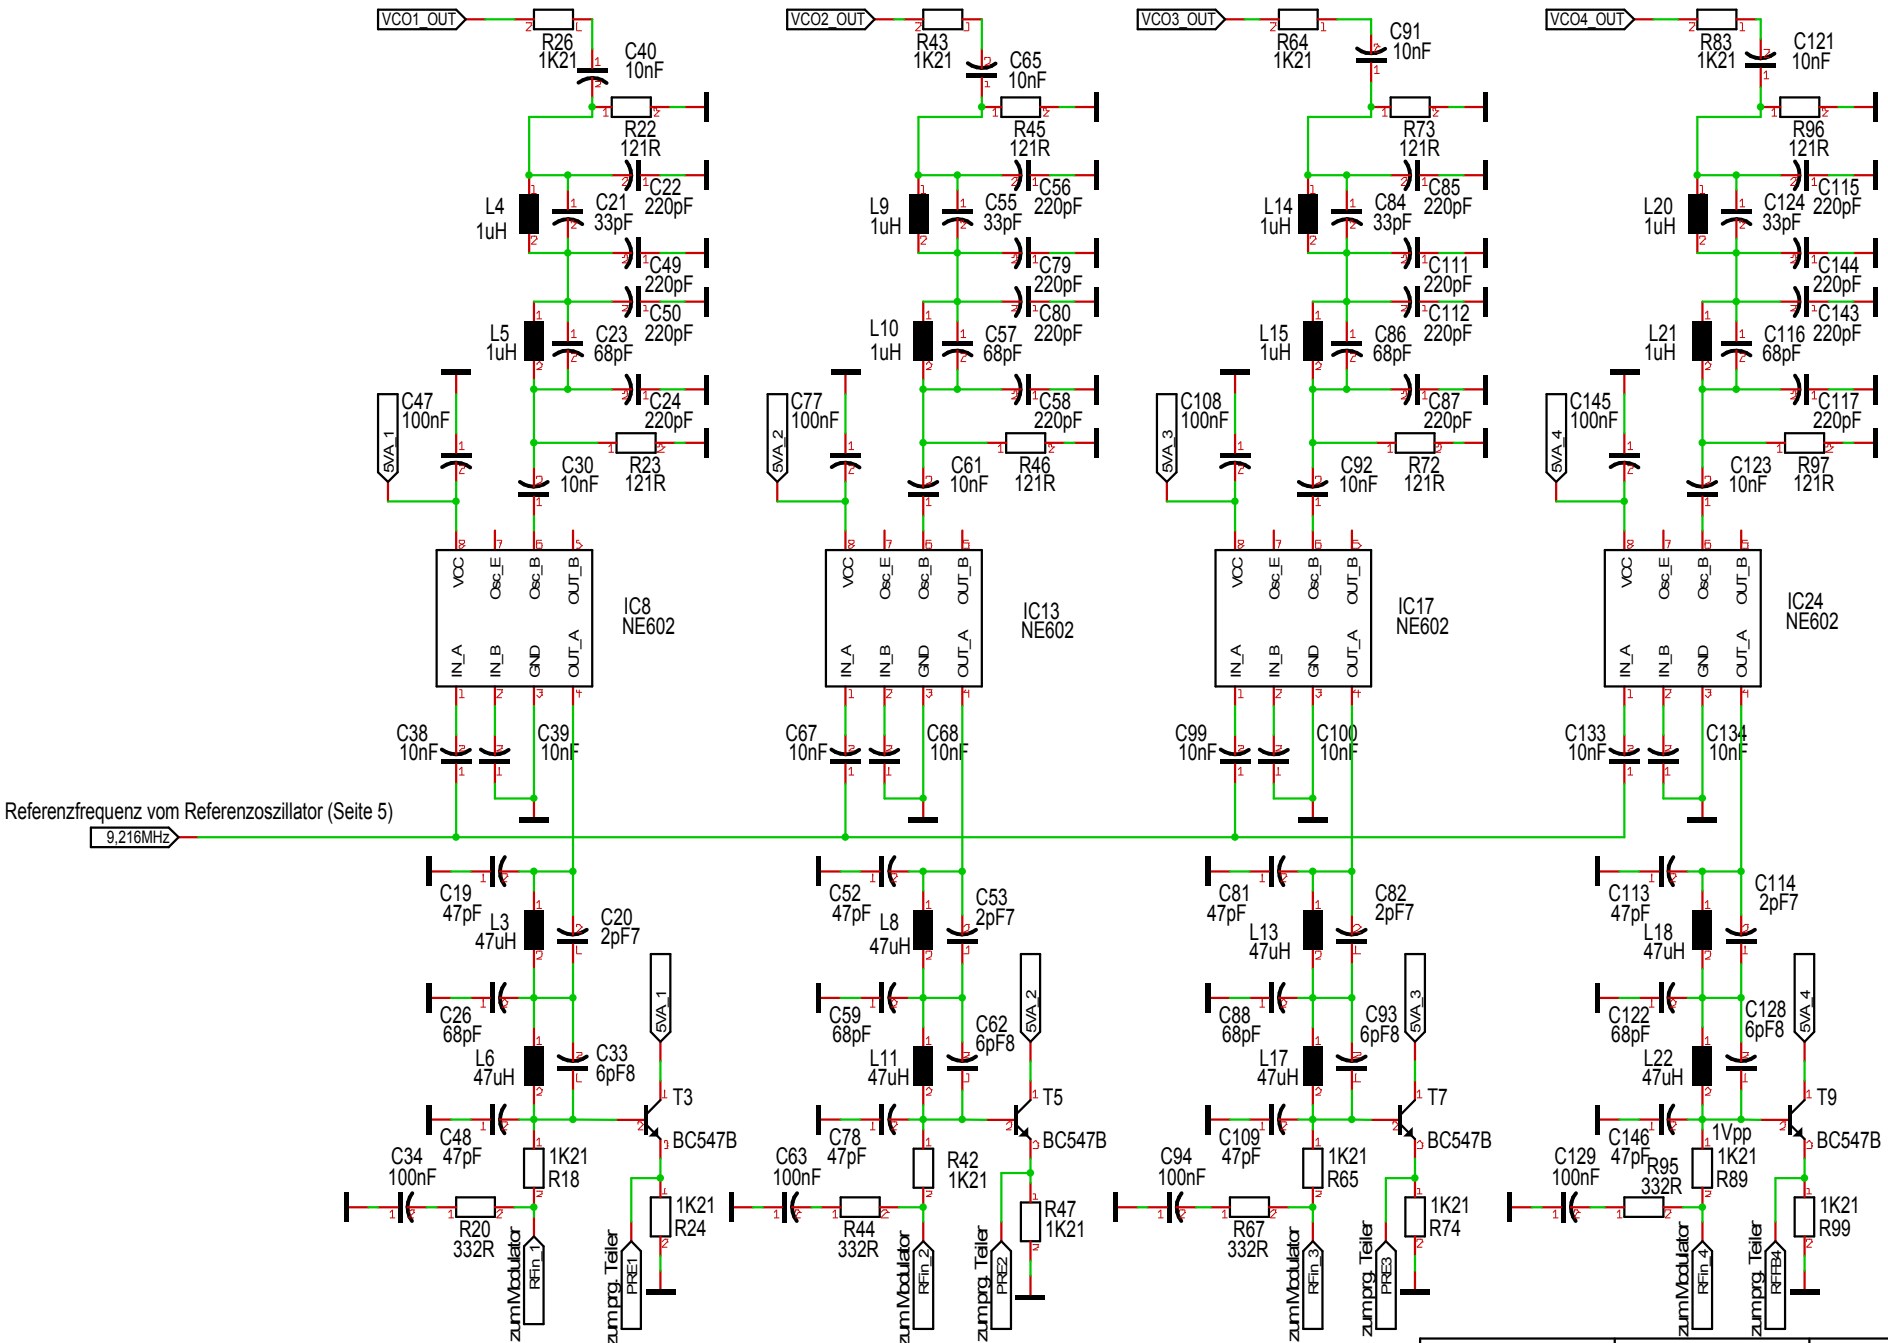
VCO1_OUT
R26
1K21
C40
10nF
R22
121R
C22
220pF
L4
1uH
C21
33pF
C49
220pF
C50
220pF
L5
1uH
C23
68pF
C24
220pF
C47
100nF
5VA_1
C30
10nF
R23
121R
VCC
Osc_E
Osc_B
OUT_B
IN_A
IN_B
GND
OUT_A
IC8
NE602
C38
10nF
C39
10nF

VCO2_OUT
R43
1K21
C65
10nF
R45
121R
C56
220pF
L9
1uH
C55
33pF
C79
220pF
C80
220pF
L10
1uH
C57
68pF
C58
220pF
C77
100nF
5VA_2
C61
10nF
R46
121R
VCC
Osc_E
Osc_B
OUT_B
IN_A
IN_B
GND
OUT_A
IC13
NE602
C67
10nF
C68
10nF

VCO3_OUT
R64
1K21
C91
10nF
R73
121R
C85
220pF
L14
1uH
C84
33pF
C111
220pF
C112
220pF
L15
1uH
C86
68pF
C87
220pF
C108
100nF
5VA_3
C92
10nF
R72
121R
VCC
Osc_E
Osc_B
OUT_B
IN_A
IN_B
GND
OUT_A
IC17
NE602
C99
10nF
C100
10nF

VCO4_OUT
R83
1K21
C121
10nF
R96
121R
C115
220pF
L20
1uH
C124
33pF
C144
220pF
C143
220pF
L21
1uH
C116
68pF
C117
220pF
C145
100nF
5VA_4
C123
10nF
R97
121R
VCC
Osc_E
Osc_B
OUT_B
IN_A
IN_B
GND
OUT_A
IC24
NE602
C133
10nF
C134
10nF

Referenzfrequenz vom Referenzoszillator (Seite 5)
9,216MHz

C19
47pF
L3
47uH
C20
2pF7
C26
68pF
L6
47uH
C33
6pF8
5VA_1
T3
BC547B
C48
47pF
C34
100nF
1K21
R18
R20
332R
1K21
R24
zumModulator
RFin_1
zumprg_Teiler
PRE1

C52
47pF
L8
47uH
C53
2pF7
C59
68pF
L11
47uH
C62
6pF8
5VA_2
T5
BC547B
C78
47pF
C63
100nF
R42
1K21
R44
332R
R47
1K21
zumModulator
RFin_2
zumprg_Teiler
PRE2

C81
47pF
L13
47uH
C82
2pF7
C88
68pF
L17
47uH
C93
6pF8
5VA_3
T7
BC547B
C109
47pF
C94
100nF
1K21
R65
R67
332R
1K21
R74
zumModulator
RFin_3
zumprg_Teiler
PRE3

C113
47pF
L18
47uH
C114
2pF7
C122
68pF
L22
47uH
C128
6pF8
5VA_4
T9
BC547B
C146
47pF
1Vpp
C129
100nF
R95
332R
1K21
R89
1K21
R99
zumModulator
RFin_4
zumprg_Teiler
RFFB4